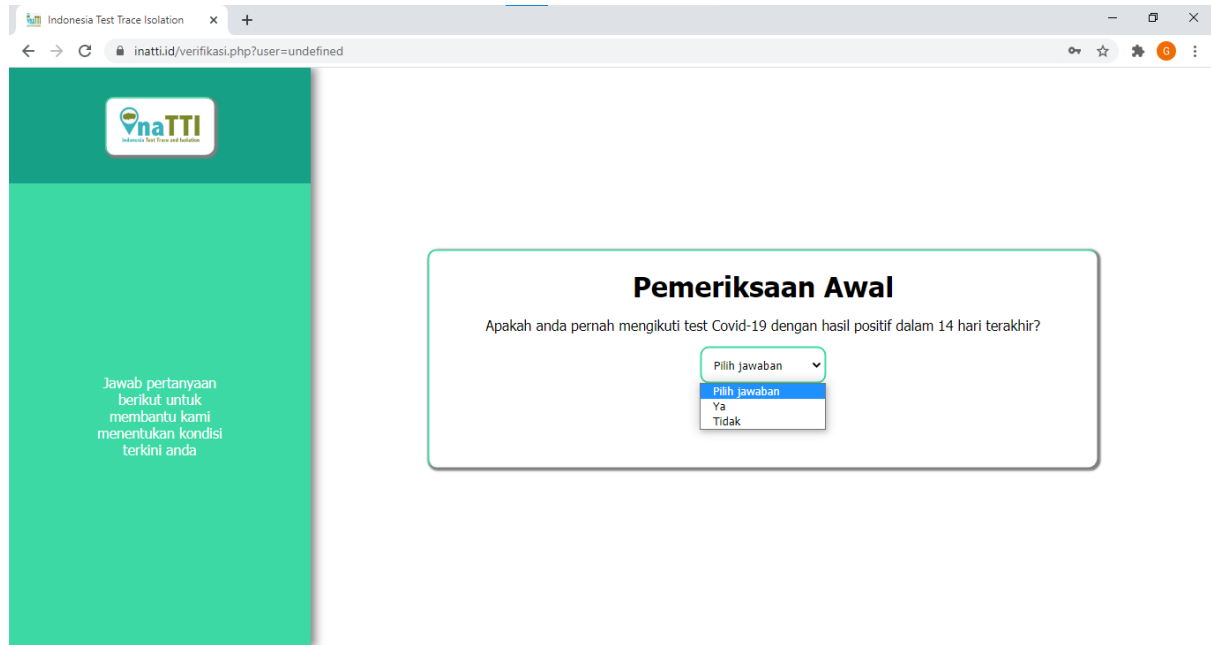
Indonesia Test Trace Isolation ×

inatti.id/verifikasi.php?user=undefined

G

InaTTI
Indonesia Test Trace and Isolation

Jawab pertanyaan berikut untuk membantu kami menentukan kondisi terkini anda

Pemeriksaan Awal

Apakah anda pernah mengikuti test Covid-19 dengan hasil positif dalam 14 hari terakhir?

Pilih jawaban

Pilih jawaban
Ya
Tidak